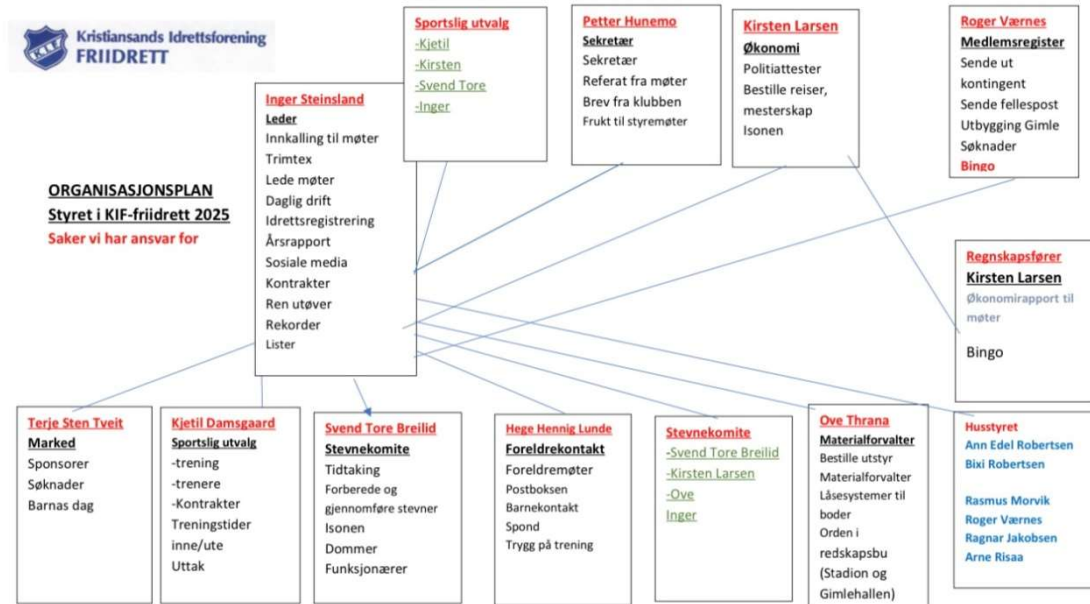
Kristiansands Idrettsforening
FRIIDRETT

ORGANISASJONSPLAN
Styret i KIF-friidrett 2025
Saker vi har ansvar for

Inger Steinsland
Leder
Innkalling til møter
Trimtex
Lede møter
Daglig drift
Idrettsregistrering
Årsrapport
Sosiale media
Kontrakter
Ren utøver
Rekorder
Lister

Sportslig utvalg
-Kjetil
-Kirsten
-Svend Tore
-Inger

Petter Hunemo
Sekretær
Sekretær
Referat fra møter
Brev fra klubben
Frukt til styremøter

Kirsten Larsen
Økonomi
Politiattester
Bestille reiser, mesterskap
Isonen

Roger Værnes
Medlemsregister
Sende ut kontingent
Sende fellespost
Utbygging Gimle
Søknader
Bingo

Regnskapsfører
Kirsten Larsen
Økonomirapport til møter

Bingo

Terje Sten Tveit
Marked
Sponsorer
Søknader
Barnas dag

Kjetil Damsgaard
Sportslig utvalg
-trening
-trenere
-Kontrakter
Treningstider inne/ute
Uttak

Svend Tore Breilid
Stevnekomite
Tidtaking
Forberede og gjennomføre stevner
Isonen
Dommer
Funksjonærer

Hege Hennig Lunde
Foreldrekontakt
Foreldremøter
Postboksen
Barnekontakt
Spond
Trygg på trening

Stevnekomite
-Svend Tore Breilid
-Kirsten Larsen
-Ove
Inger

Ove Thrana
Materialforvalter
Bestille utstyr
Materialforvalter
Låsesystemer til boder
Orden i redskapsbu
(Stadion og Gimlehallen)

Husstyret
Ann Edel Robertsen
Bixi Robertsen

Rasmus Morvik
Roger Værnes
Ragnar Jakobsen
Arne Risaa